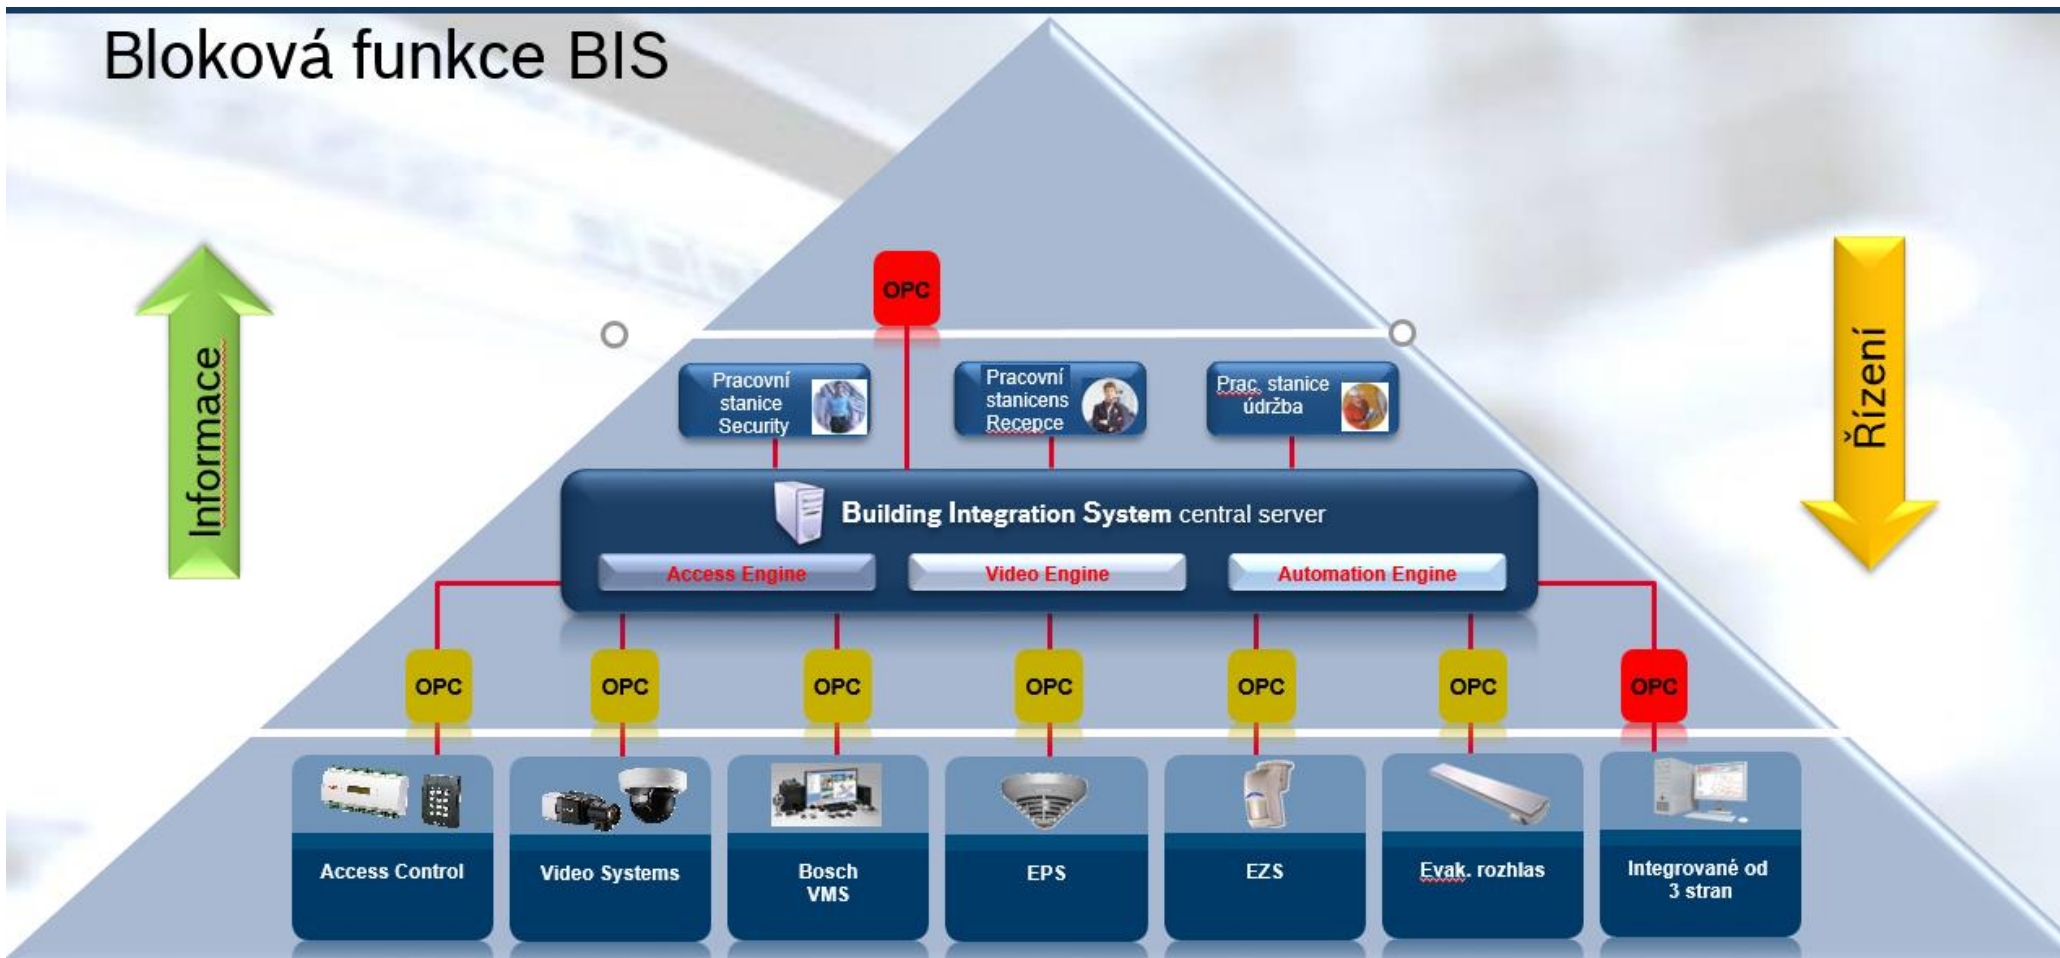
Bloková funkce BIS

Informace

Řízení

OPC

Pracovní stanice Security

Pracovní stanicens Recepce

Prac. stanice údržba

Building Integration System central server

Access Engine

Video Engine

Automation Engine

OPC

OPC

OPC

OPC

OPC

OPC

OPC

Access Control

Video Systems

Bosch VMS

EPS

EZS

Evak. rozhlas

Integrované od 3 stran